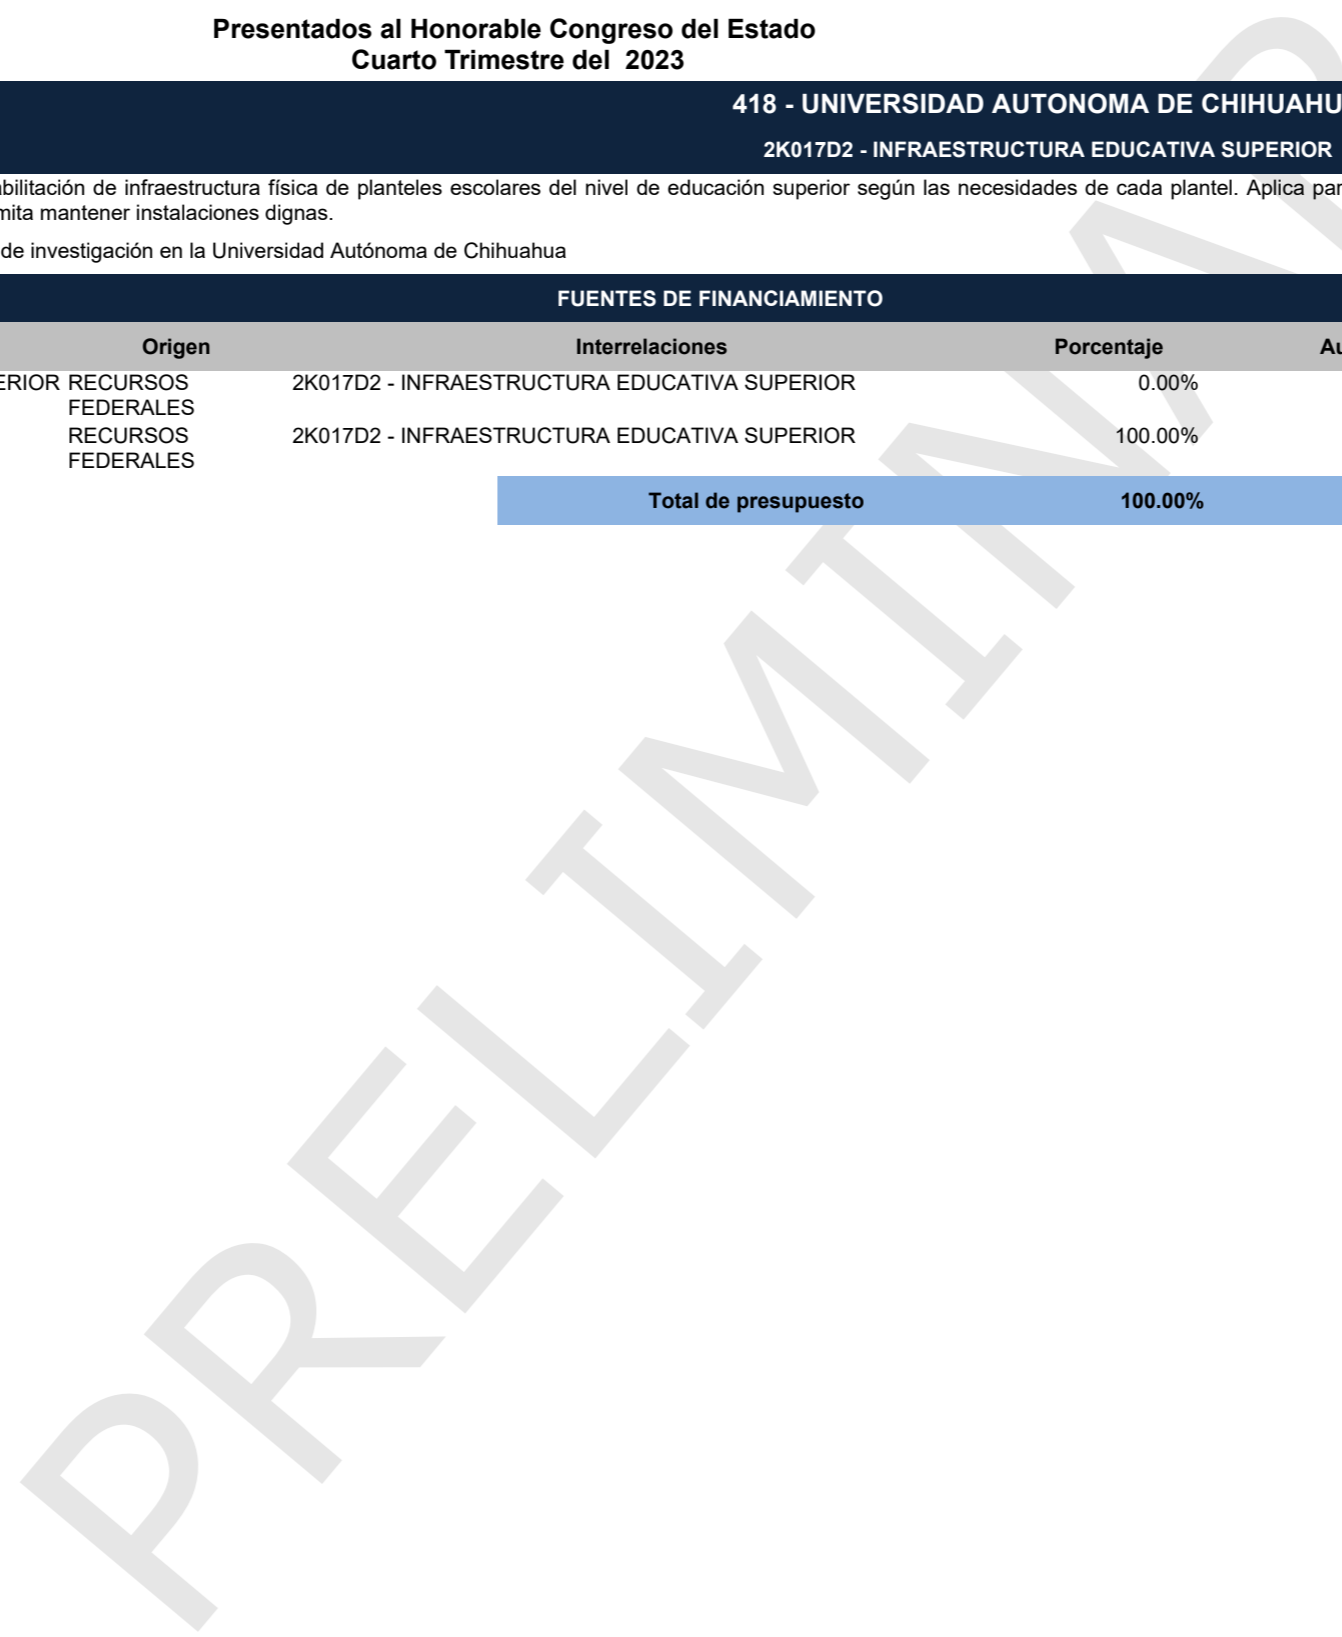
Presentados al Honorable Congreso del Estado
Cuarto Trimestre del 2023

418 - UNIVERSIDAD AUTONOMA DE CHIHUAHU

2K017D2 - INFRAESTRUCTURA EDUCATIVA SUPERIOR

abilitación de infraestructura física de planteles escolares del nivel de educación superior según las necesidades de cada plantel. Aplica par mita mantener instalaciones dignas.

de investigación en la Universidad Autónoma de Chihuahua

FUENTES DE FINANCIAMIENTO

| | Origen | Interrelaciones | Porcentaje | Au |
|---|---|---|---|---|
| ERIOR | RECURSOS FEDERALES | 2K017D2 - INFRAESTRUCTURA EDUCATIVA SUPERIOR | 0.00% | |
| | RECURSOS FEDERALES | 2K017D2 - INFRAESTRUCTURA EDUCATIVA SUPERIOR | 100.00% | |
| | | Total de presupuesto | 100.00% | |

PRELIMINAR